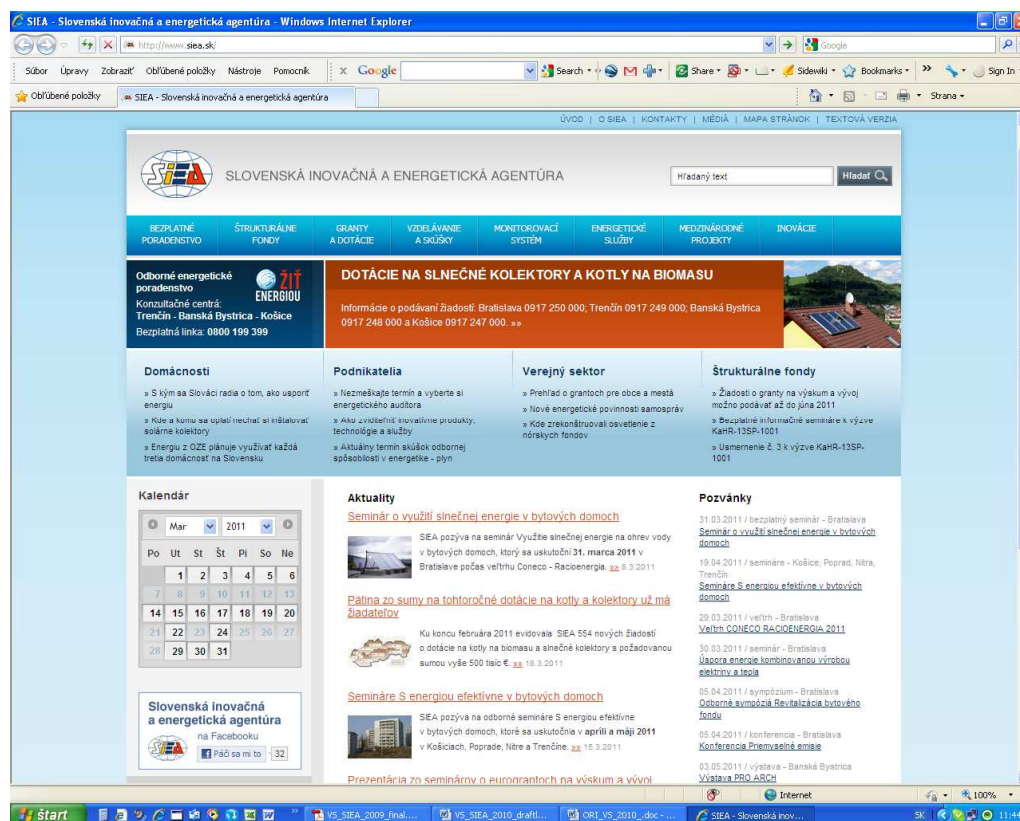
SIEA - Slovenská inovačná a energetická agentúra - Windows Internet Explorer

http://www.siea.sk/

Google

Súbor Úpravy Zobraziť Obľúbené položky Nástroje Pomocník

Google

Search

Share

Sidewiki

Bookmarks

Sign In

Obľúbené položky

SIEA - Slovenská inovačná a energetická agentúra

Strana

ÚVOD | O SIEA | KONTAKTY | MÉDIÁ | MAPA STRÁNOK | TEXTOVÁ VERZIA

SIEA

SLOVENSKÁ INOVAČNÁ A ENERGETICKÁ AGENTÚRA

Hľadaný text

Hľadať

BEZPLATNÉ PORADENSTVO | ŠTRUKTURÁLNE FONDY | GRANTY A DOTÁCIE | VZDELÁVANIE A SKÚŠKY | MONITOROVACÍ SYSTÉM | ENERGETICKÉ SLUŽBY | MEDZINÁRODNÉ PROJEKTY | INOVÁCIE

Odborné energetické poradenstvo
ŽIŤ ENERGIOU
Konzultačné centrá:
Trenčín - Banská Bystrica - Košice
Bezplatná linka: 0800 199 399

DOTÁCIE NA SLNEČNÉ KOLEKTORY A KOTLY NA BIOMASU

Informácie o podávaní žiadostí: Bratislava 0917 250 000; Trenčín 0917 249 000; Banská Bystrica 0917 248 000 a Košice 0917 247 000. »»

Domácnosti

» S kým sa Slováci radia o tom, ako usporiť energiu

» Kde a komu sa oplatí nechať si inštalovať solárne kolektory

» Energiu z OZE plánuje využívať každá tretia domácnosť na Slovensku

Podnikatelia

» Nezmeškajte termín a vyberte si energetického auditora

» Ako zviditeľniť inovatívne produkty, technológie a služby

» Aktuálny termín skúšok odbornej spôsobilosti v energetike - plyn

Verejný sektor

» Prehľad o grantoch pre obce a mestá

» Nové energetické povinnosti samospráv

» Kde zrekonštruovali osvetlenie z nórskych fondov

Štrukturálne fondy

» Žiadosti o granty na výskum a vývoj možno podávať až do júna 2011

» Bezplatné informačné semináre k výzve KaHR-13SP-1001

» Usmernenie č. 3 k výzve KaHR-13SP-1001

Kalendár

Mar 2011

| Po | Ut | St | Št | Pi | So | Ne |
|---|---|---|---|---|---|---|
| | 1 | 2 | 3 | 4 | 5 | 6 |
| 7 | 8 | 9 | 10 | 11 | 12 | 13 |
| 14 | 15 | 16 | 17 | 18 | 19 | 20 |
| 21 | 22 | 23 | 24 | 25 | 26 | 27 |
| 28 | 29 | 30 | 31 | | | |

Slovenská inovačná a energetická agentúra
na Facebooku
Páči sa mi to 32

Aktuality

Seminár o využití slnečnej energie v bytových domoch

SIEA pozýva na seminár Využitie slnečnej energie na ohrev vody v bytových domoch, ktorý sa uskutoční 31. marca 2011 v Bratislave počas veľtrhu Coneco - Racioenergia. »» 8.3.2011

Pätina zo sumy na tohtoročné dotácie na kotly a kolektory už má žiadateľov

Ku koncu februára 2011 evidovala SIEA 554 nových žiadostí o dotácie na kotly na biomasu a slnečné kolektory s požadovanou sumou vyše 500 tisíc €. »» 18.3.2011

Semináre S energiou efektívne v bytových domoch

SIEA pozýva na odborné semináre S energiou efektívne v bytových domoch, ktoré sa uskutočnia v apríli a máji 2011 v Košiciach, Poprade, Nitre a Trenčíne. »» 15.3.2011

Prezentácia zo seminárov o eurograntoch na výskum a vývoj

Pozvánky

31.03.2011 / bezplatný seminár - Bratislava
Seminár o využití slnečnej energie v bytových domoch

19.04.2011 / semináre - Košice, Poprad, Nitra, Trenčín
Semináre S energiou efektívne v bytových domoch

29.03.2011 / veľtrh - Bratislava
Veľtrh CONECO RACIOENERGIA 2011

30.03.2011 / seminár - Bratislava
Úspora energie kombinovanou výrobou elektriny a tepla

05.04.2011 / sympózium - Bratislava
Odborné sympózia Revitalizácia bytového fondu

05.04.2011 / konferencia - Bratislava
Konferencia Priemyselné emisie

03.05.2011 / výstava - Banská Bystrica
Výstava PRO ARCH

Internet

100%

štart

VS_SIEA_2009_final....

VS_SIEA_2010_draft...

ORI_VS_2010_.doc -...

SIEA - Slovenská inov...

SK

11:44